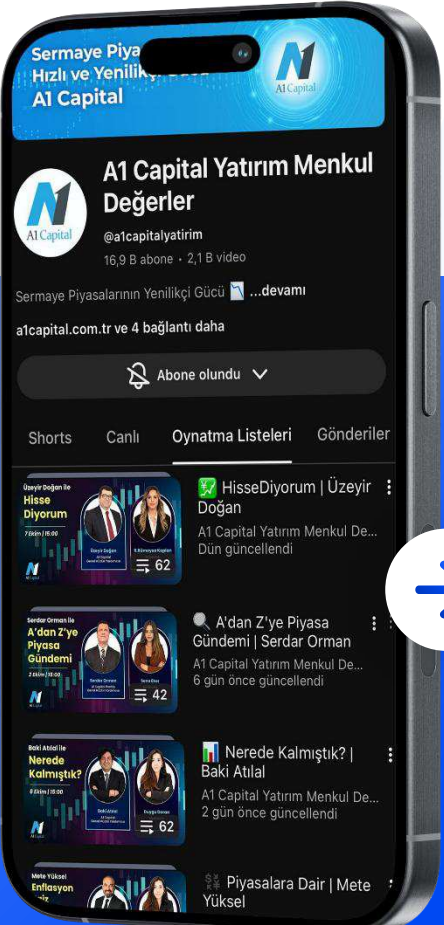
Sermaye Piya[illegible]
Hızlı ve Yenilikç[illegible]
A1 Capital

A1 Capital

A1 Capital

A1 Capital Yatırım Menkul Değerler
@a1capitalyatirim
16,9 B abone • 2,1 B video

Sermaye Piyasalarının Yenilikçi Gücü ...devamı

a1capital.com.tr ve 4 bağlantı daha

Abone olundu

Shorts Canlı Oynatma Listeleri Gönderiler

Üzeyir Doğan ile
Hisse Diyorum
7 Ekim | 15:00
62

HisseDiyorum | Üzeyir Doğan
A1 Capital Yatırım Menkul De...
Dün güncellendi

Serdar Orman ile
A'dan Z'ye Piyasa Gündemi
42

A'dan Z'ye Piyasa Gündemi | Serdar Orman
A1 Capital Yatırım Menkul De...
6 gün önce güncellendi

Baki Atılal ile
Nerede Kalmıştık?
62

Nerede Kalmıştık? | Baki Atılal
A1 Capital Yatırım Menkul De...
2 gün önce güncellendi

Mete Yüksel
Enflasyon

Piyasalara Dair | Mete Yüksel